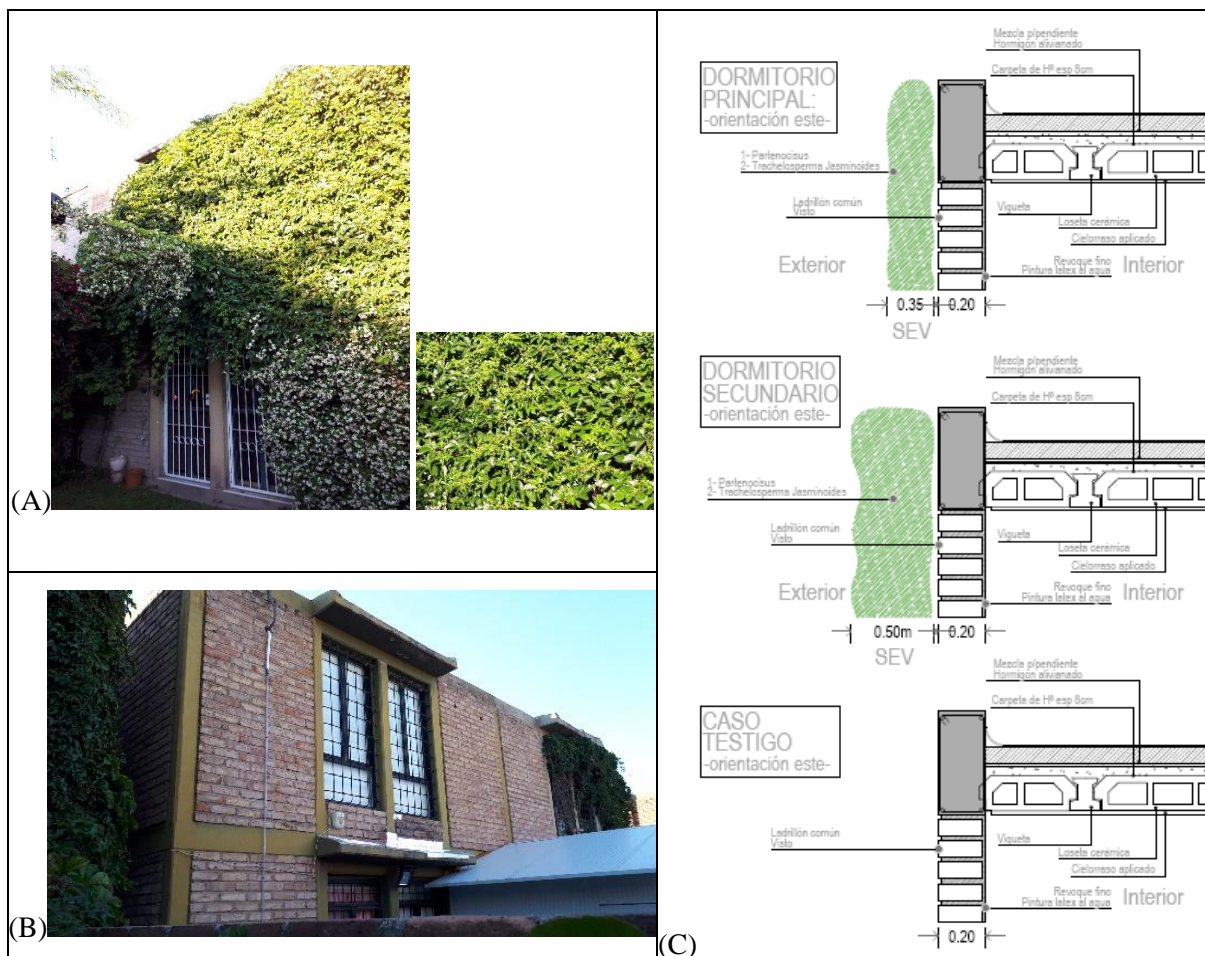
(A)

(B)

DORMITORIO PRINCIPAL:
-orientación este-

Mezcla p/pendiente
Hormigón alivianado
Carpeta de Hº esp 8cm
1- Partenocisus
2- Trachelosperma Jasminoides
Ladrillón común
Visto
Vigueta
Loseta cerámica
Cielorraso aplicado
Exterior
Revoque fino
Pintura latex al agua
Interior
0.35
0.20
SEV

DORMITORIO SECUNDARIO
-orientación este-

Mezcla p/pendiente
Hormigón alivianado
Carpeta de Hº esp 8cm
1- Partenocisus
2- Trachelosperma Jasminoides
Ladrillón común
Visto
Vigueta
Loseta cerámica
Cielorraso aplicado
Exterior
Revoque fino
Pintura latex al agua
Interior
0.50m
0.20
SEV

CASO TESTIGO
-orientación este-

Mezcla p/pendiente
Hormigón alivianado
Carpeta de Hº esp 8cm
Ladrillón común
Visto
Vigueta
Loseta cerámica
Cielorraso aplicado
Revoque fino
Pintura latex al agua
Interior
0.20

(C)